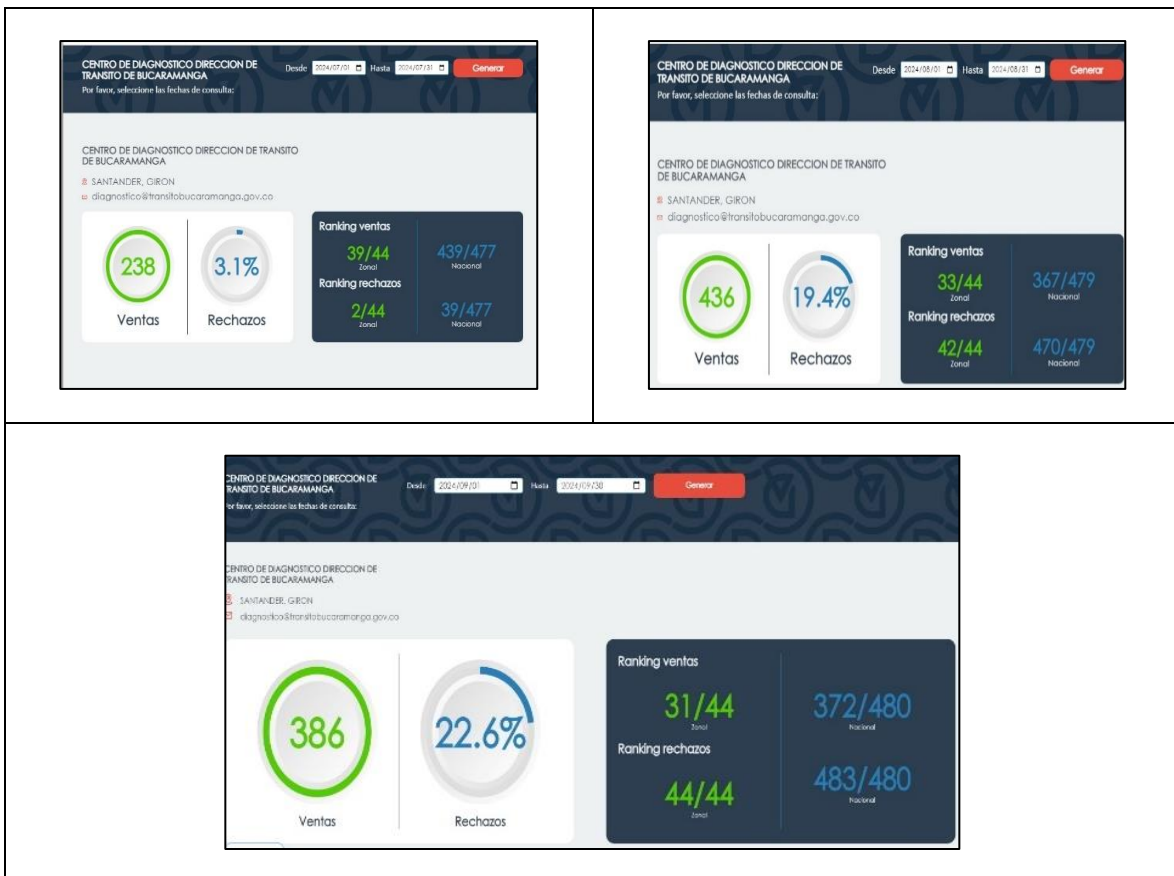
CENTRO DE DIAGNOSTICO DIRECCION DE TRANSITO DE BUCARAMANGA
Por favor, seleccione las fechas de consulta:
Desde 2024/07/01 Hasta 2024/07/31 Generar

CENTRO DE DIAGNOSTICO DIRECCION DE TRANSITO DE BUCARAMANGA
SANTANDER, GIRON
diagnostico@transitobucaramanga.gov.co

238
Ventas

3.1%
Rechazos

Ranking ventas
39/44
Zonal
439/477
Nacional
Ranking rechazos
2/44
Zonal
39/477
Nacional

CENTRO DE DIAGNOSTICO DIRECCION DE TRANSITO DE BUCARAMANGA
Por favor, seleccione las fechas de consulta:
Desde 2024/08/01 Hasta 2024/08/31 Generar

CENTRO DE DIAGNOSTICO DIRECCION DE TRANSITO DE BUCARAMANGA
SANTANDER, GIRON
diagnostico@transitobucaramanga.gov.co

436
Ventas

19.4%
Rechazos

Ranking ventas
33/44
Zonal
367/479
Nacional
Ranking rechazos
42/44
Zonal
470/479
Nacional

CENTRO DE DIAGNOSTICO DIRECCION DE TRANSITO DE BUCARAMANGA
Por favor, seleccione las fechas de consulta:
Desde 2024/09/01 Hasta 2024/09/30 Generar

CENTRO DE DIAGNOSTICO DIRECCION DE TRANSITO DE BUCARAMANGA
SANTANDER, GIRON
diagnostico@transitobucaramanga.gov.co

386
Ventas

22.6%
Rechazos

Ranking ventas
31/44
Zonal
372/480
Nacional
Ranking rechazos
44/44
Zonal
483/480
Nacional